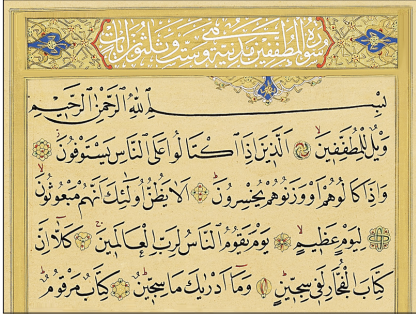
سورة المطففين مدنية وست وثلثون آيات

بسم الله الرحمن الرحيم

ويل للمطففين ۝ الذين اذا اكتالوا على الناس يستوفون ۝ واذا كالوهم او وزنوهم يخسرون ۝ الا يظن اولئك انهم مبعوثون ۝ ليوم عظيم ۝ يوم يقوم الناس لرب العالمين ۝ كلا ان كتاب الفجار لفي سجين ۝ وما ادريك ما سجين ۝ كتاب مرقوم ۝